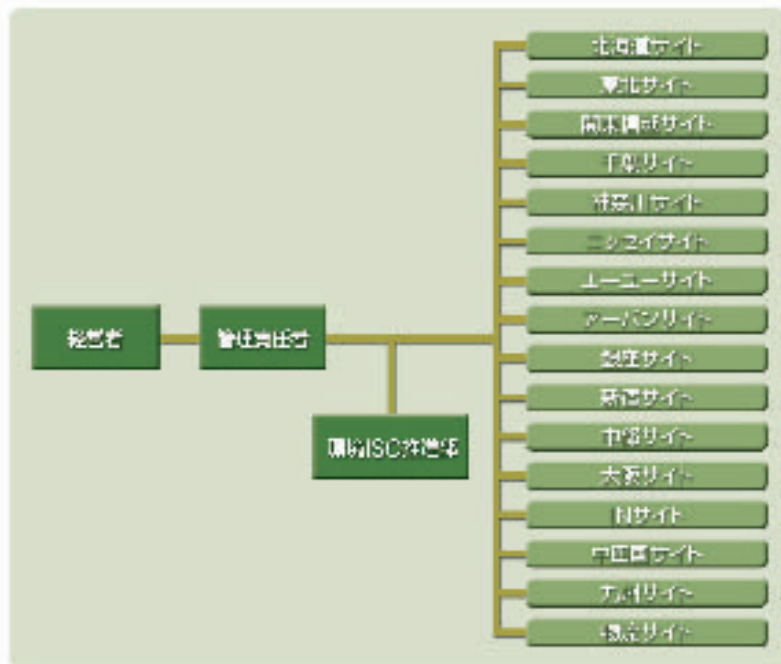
経営者

管理責任者

環境ISC推進部

北海道サイト

東北サイト

関東甲信サイト

千葉サイト

神奈川サイト

ニッスイサイト

ユーユーサイト

アーバンサイト

静岡サイト

新潟サイト

中部サイト

大阪サイト

Nサイト

中国四サイト

九州サイト

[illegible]サイト